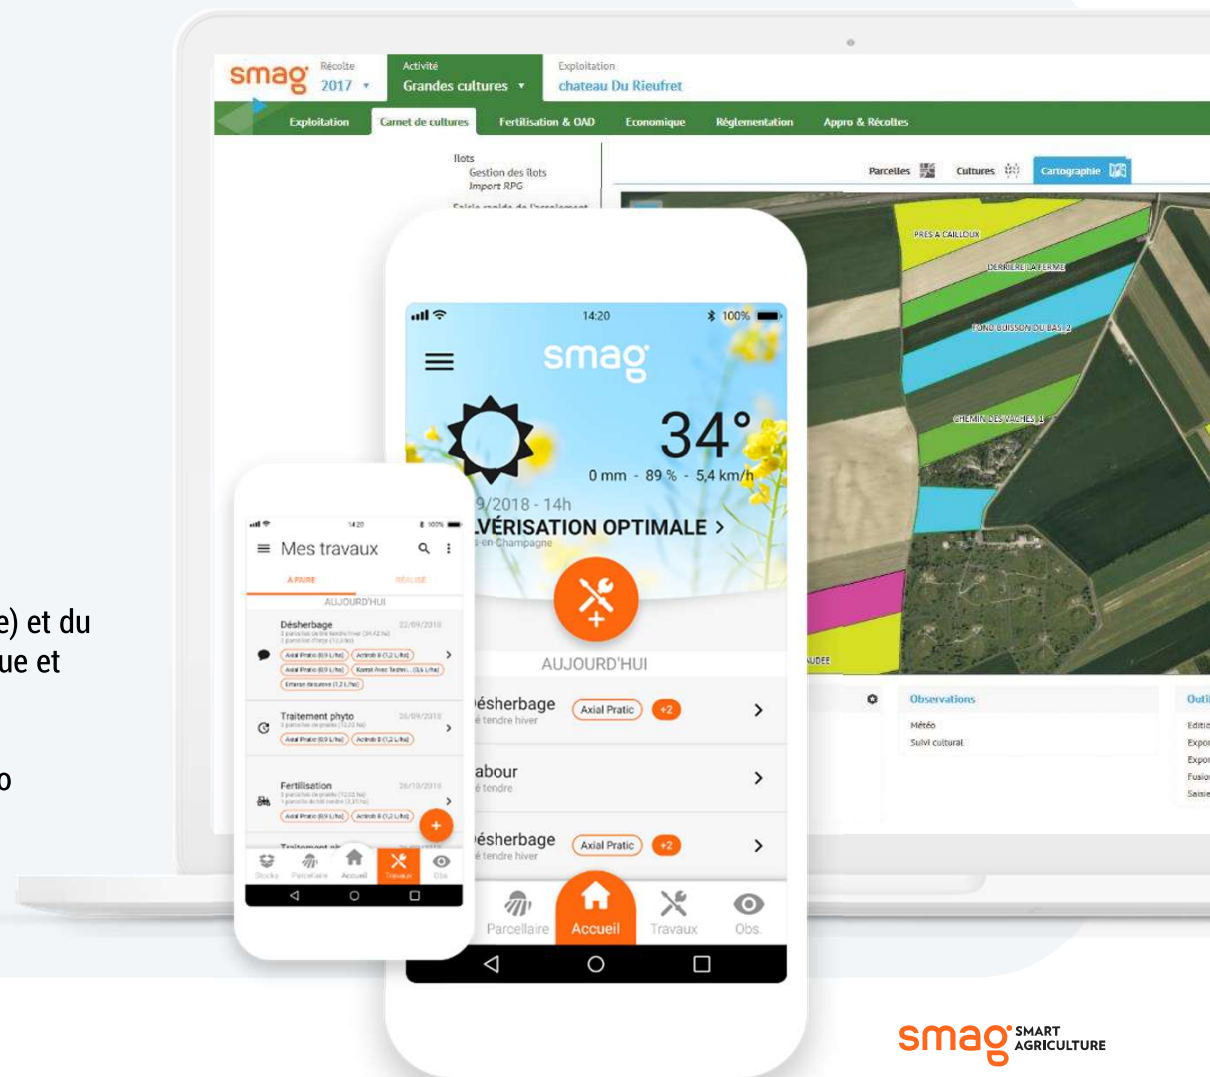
e) et du
ue et

o

smag Récolte 2017 Activité Grandes cultures Exploitation chateau Du Rieufret

Exploitation | Carnet de cultures | Fertilisation & OAD | Economique | Réglementation | Appro & Récoltes

Ilots
Gestion des îlots
Import RPG
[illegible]

Parcelles | Cultures | Cartographie

PRES A CAILLOUX
DERRIERE LA FERME
FOND BUISSON DU BAS 2
CHEMIN DES VACHES 1
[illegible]UDEE

Observations
Météo
Suivi cultural

Outi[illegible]
Editio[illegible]
Expor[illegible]
Expor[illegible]
Fusio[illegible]
Saisie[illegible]

14:20 100%
smag
34°
0 mm - 89 % - 5,4 km/h
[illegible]9/2018 - 14h
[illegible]LVÉRISATION OPTIMALE >
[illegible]-en-Champagne
AUJOURD'HUI
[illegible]ésherbage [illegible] tendre hiver Axial Pratic +2 >
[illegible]abour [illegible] tendre >
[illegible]ésherbage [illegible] tendre hiver Axial Pratic +2 >
Parcellaire | Accueil | Travaux | Obs.

14:20 100%
Mes travaux
À FAIRE | RÉALISÉ
AUJOURD'HUI
Désherbage 22/09/2018
Traitement phyto 26/09/2018
Fertilisation 26/10/2018
Stocks | Parcellaire | Accueil | Travaux | Obs.

smag SMART AGRICULTURE